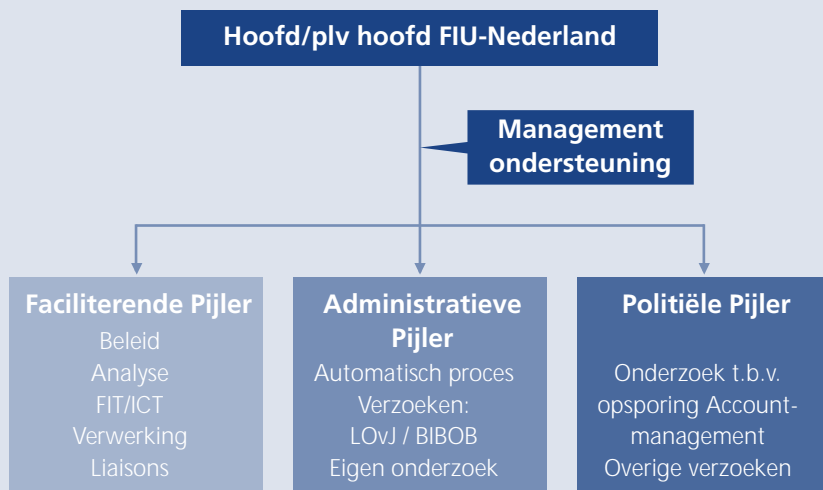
Hoofd/plv hoofd FIU-Nederland

Management ondersteuning

Faciliterende Pijler
Beleid
Analyse
FIT/ICT
Verwerking
Liaisons

Administratieve Pijler
Automatisch proces
Verzoeken:
LOvJ / BIBOB
Eigen onderzoek

Politiële Pijler
Onderzoek t.b.v. opsporing Account-management
Overige verzoeken